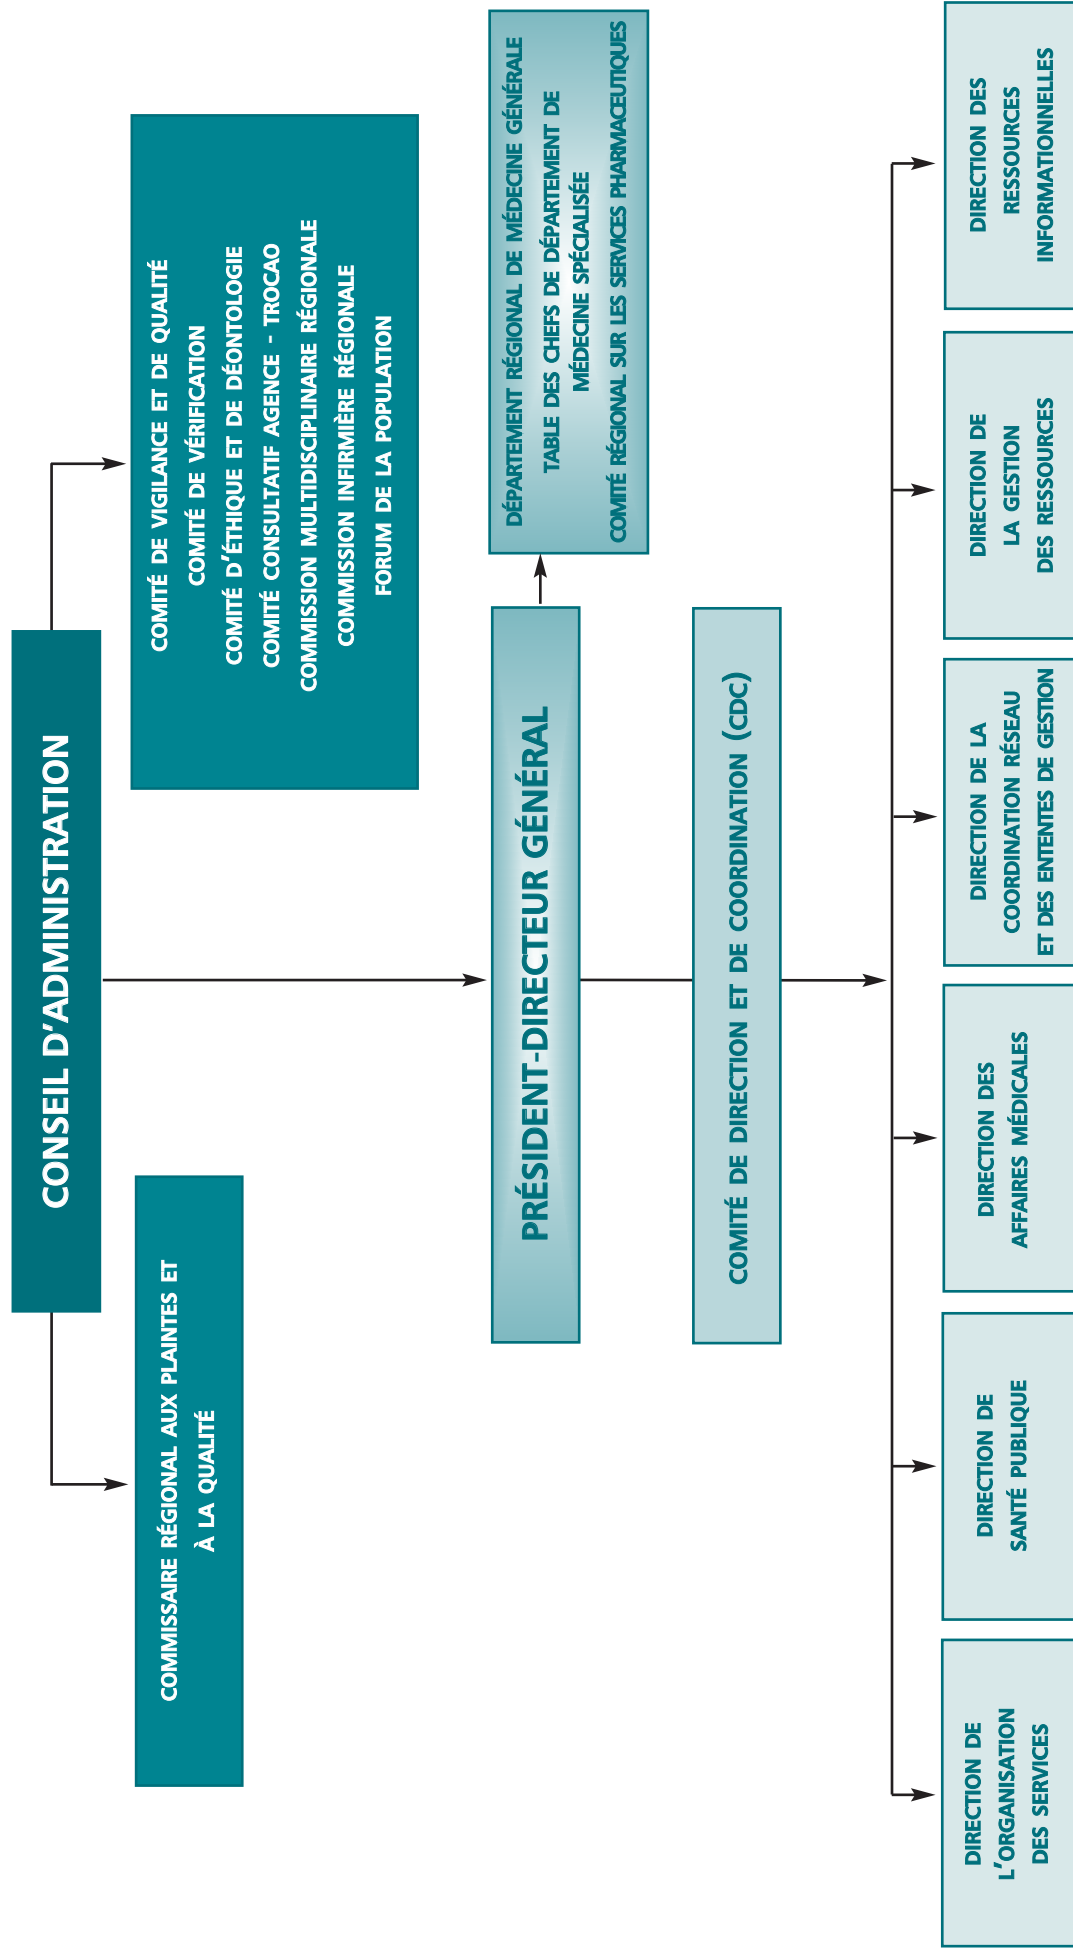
CONSEIL D'ADMINISTRATION

COMITÉ DE VIGILANCE ET DE QUALITÉ
COMITÉ DE VÉRIFICATION
COMITÉ D'ÉTHIQUE ET DE DÉONTOLOGIE
COMITÉ CONSULTATIF AGENCE - TROCAO
COMMISSION MULTIDISCIPLINAIRE RÉGIONALE
COMMISSION INFIRMIÈRE RÉGIONALE
FORUM DE LA POPULATION

COMMISSAIRE RÉGIONAL AUX PLAINTES ET À LA QUALITÉ

PRÉSIDENT-DIRECTEUR GÉNÉRAL

DÉPARTEMENT RÉGIONAL DE MÉDECINE GÉNÉRALE
TABLE DES CHEFS DE DÉPARTEMENT DE MÉDECINE SPÉCIALISÉE
COMITÉ RÉGIONAL SUR LES SERVICES PHARMACEUTIQUES

COMITÉ DE DIRECTION ET DE COORDINATION (CDC)

DIRECTION DES RESSOURCES INFORMATIONNELLES

DIRECTION DE LA GESTION DES RESSOURCES

DIRECTION DE LA COORDINATION RÉSEAU ET DES ENTENTES DE GESTION

DIRECTION DES AFFAIRES MÉDICALES

DIRECTION DE SANTÉ PUBLIQUE

DIRECTION DE L'ORGANISATION DES SERVICES